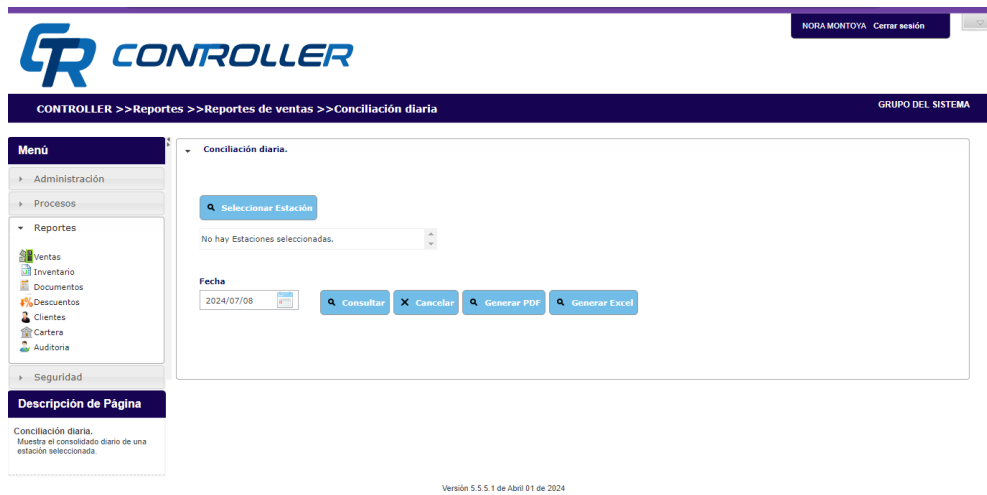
NORA MONTOYA Cerrar sesión

CONTROLLER

CONTROLLER >>Reportes >>Reportes de ventas >>Conciliación diaria

GRUPO DEL SISTEMA

Menú

Administración

Procesos

Reportes

Ventas
Inventario
Documentos
Descuentos
Clientes
Cartera
Auditoria

Seguridad

Descripción de Página

Conciliación diaria.
Muestra el consolidado diario de una estación seleccionada.

Conciliación diaria.

Seleccionar Estación

No hay Estaciones seleccionadas.

Fecha

2024/07/08

Consultar Cancelar Generar PDF Generar Excel

Versión 5.5.5.1 de Abril 01 de 2024